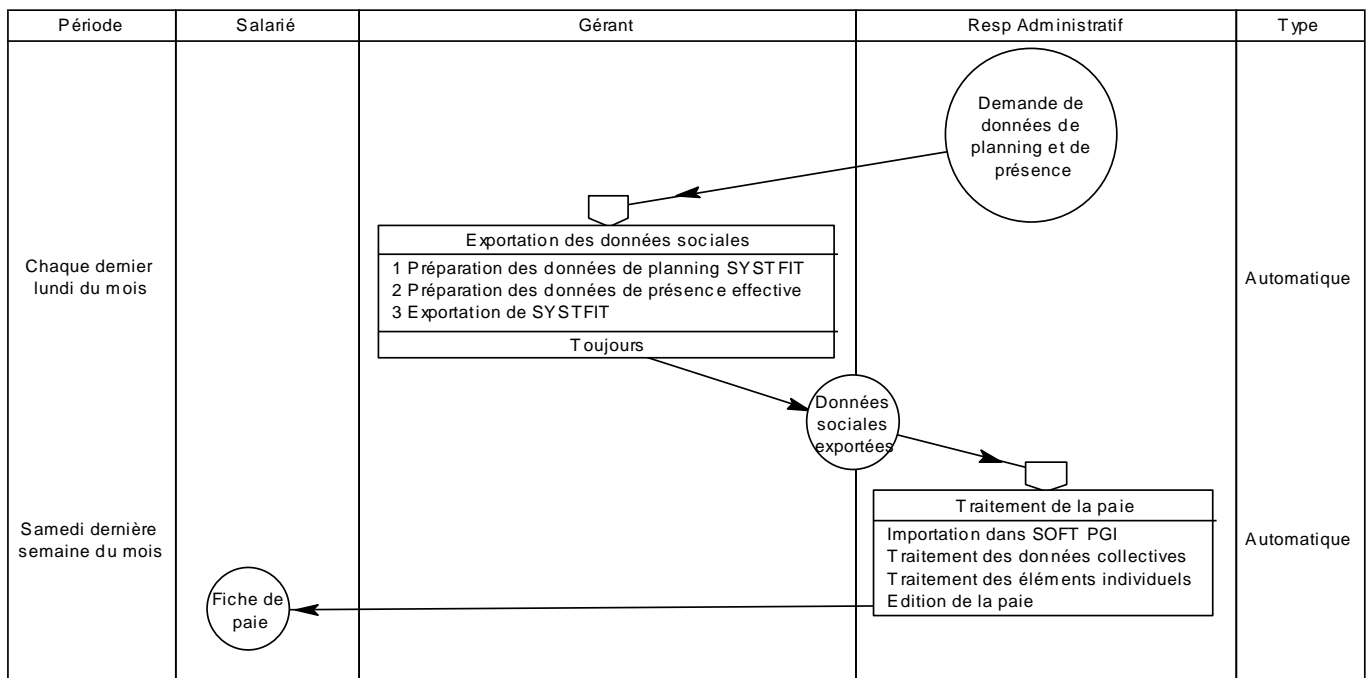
| Période | Salarié | Gérant | Resp Administratif | Type |
|---|---|---|---|---|

Demande de données de planning et de présence

Exportation des données sociales
1 Préparation des données de planning SYSTFIT
2 Préparation des données de présence effective
3 Exportation de SYSTFIT
Toujours

Chaque dernier lundi du mois

Automatique

Données sociales exportées

Traitement de la paie
Importation dans SOFT PGI
Traitement des données collectives
Traitement des éléments individuels
Edition de la paie

Samedi dernière semaine du mois

Automatique

Fiche de paie